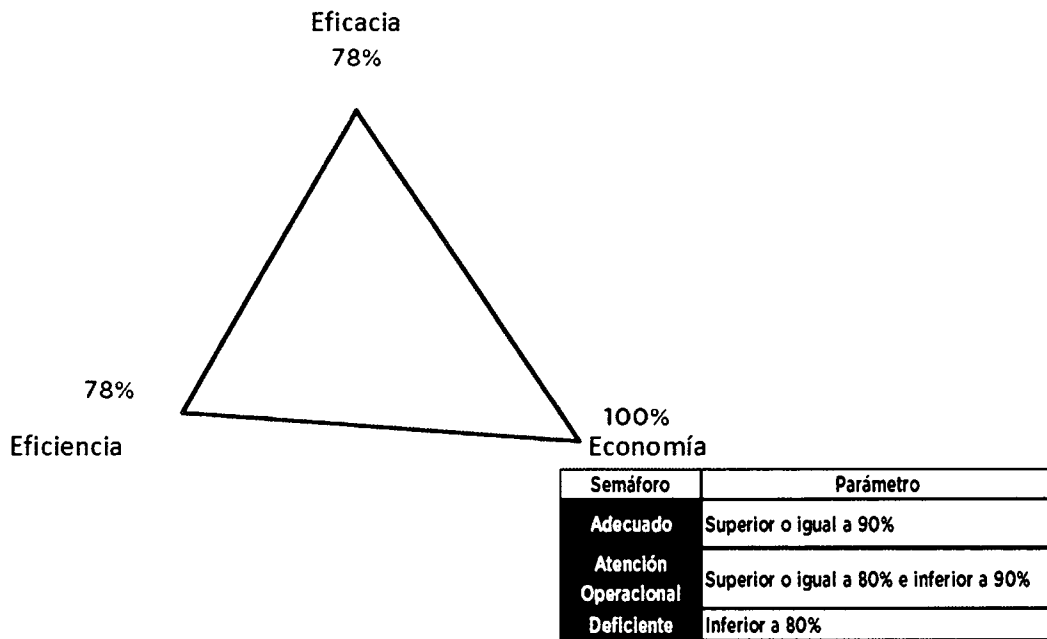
Eficacia
78%

78%
Eficiencia

100%
Economía

| Semáforo | Parámetro |
|---|---|
| Adecuado | Superior o igual a 90% |
| Atención Operacional | Superior o igual a 80% e inferior a 90% |
| Deficiente | Inferior a 80% |